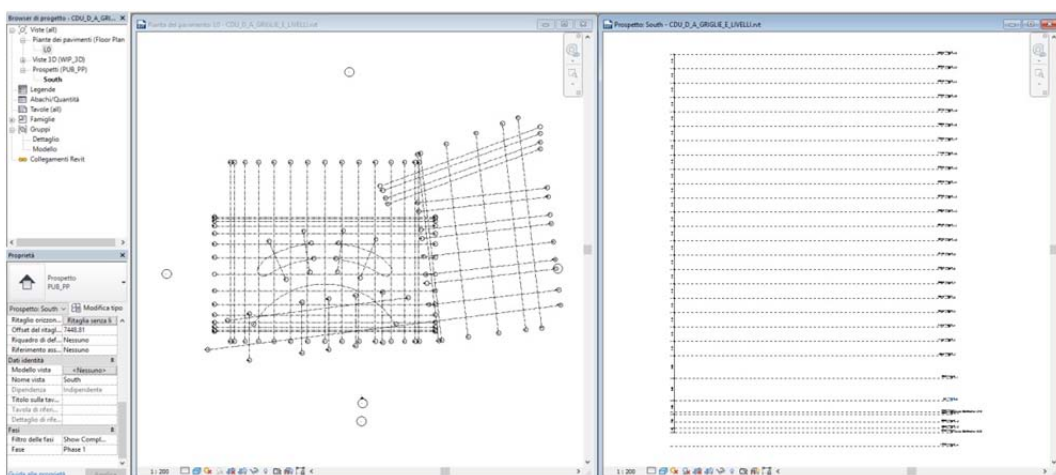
Browser di progetto - CDU_D_A_GRI...
Viste (all)
Piante dei pavimenti (Floor Plan
L0
Viste 3D (WIP_3D)
Prospetti (PUB_PP)
South
Legende
Abachi/Quantità
Tavole (all)
Famiglie
Gruppi
Dettaglio
Modello
Collegamenti Revit

Proprietà
Prospetto
PUB_PP
Prospetto: South
Modifica tipo

| | |
|---|---|
| Ritaglio orizzon... | Ritaglia senza li |
| Offset del ritagl... | 7448.81 |
| Riquadro di def... | Nessuno |
| Riferimento ass... | Nessuno |
| Dati identità | |
| Modello vista | <Nessuno> |
| Nome vista | South |
| Dipendenza | Indipendente |
| Titolo sulla tav... | |
| Tavola di riferi... | |
| Dettaglio di rife... | |
| Fasi | |
| Filtro delle fasi | Show Compl... |
| Fase | Phase 1 |

Guida alle proprietà
Applica

Pianta del pavimento: L0 - CDU_D_A_GRIGLIE_E_LIVELLI.rvt
1 : 200

Prospetto: South - CDU_D_A_GRIGLIE_E_LIVELLI.rvt
1 : 200